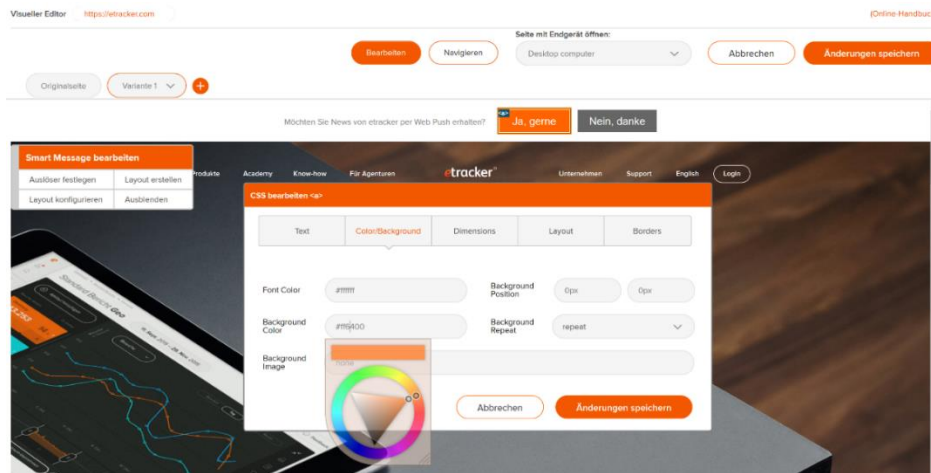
Visueller Editor https://etracker.com

|Online-Handbuc

Seite mit Endgerät öffnen:

Bearbeiten Navigieren Desktop computer Abbrechen Änderungen speichern

Originalseite Variante 1

Möchten Sie News von etracker per Web Push erhalten? <a> Ja, gerne Nein, danke

Smart Message bearbeiten

| Auslöser festlegen | Layout erstellen |
|---|---|
| Layout konfigurieren | Ausblenden |

Produkte Academy Know-how Für Agenturen etracker Unternehmen Support English Login

CSS bearbeiten <a>

| Text | Color/Background | Dimensions | Layout | Borders |
|---|---|---|---|---|

Font Color #ffffff

Background Position 0px 0px

Background Color #ff6400

Background Repeat repeat

Background Image none

Abbrechen Änderungen speichern

Standard Bericht Geo

1.253